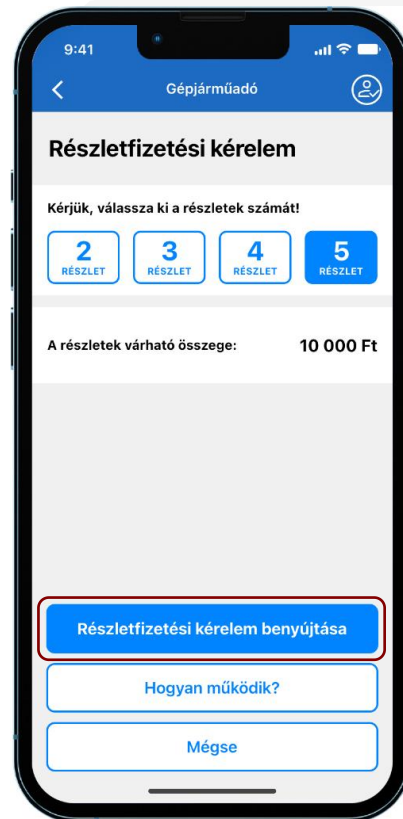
9:41

Gépjárműadó

Részletfizetési kérelem

Kérjük, válassza ki a részletek számát!

2 RÉSZLET
3 RÉSZLET
4 RÉSZLET
5 RÉSZLET

A részletek várható összege: 10 000 Ft

Részletfizetési kérelem benyújtása

Hogyan működik?

Mégse